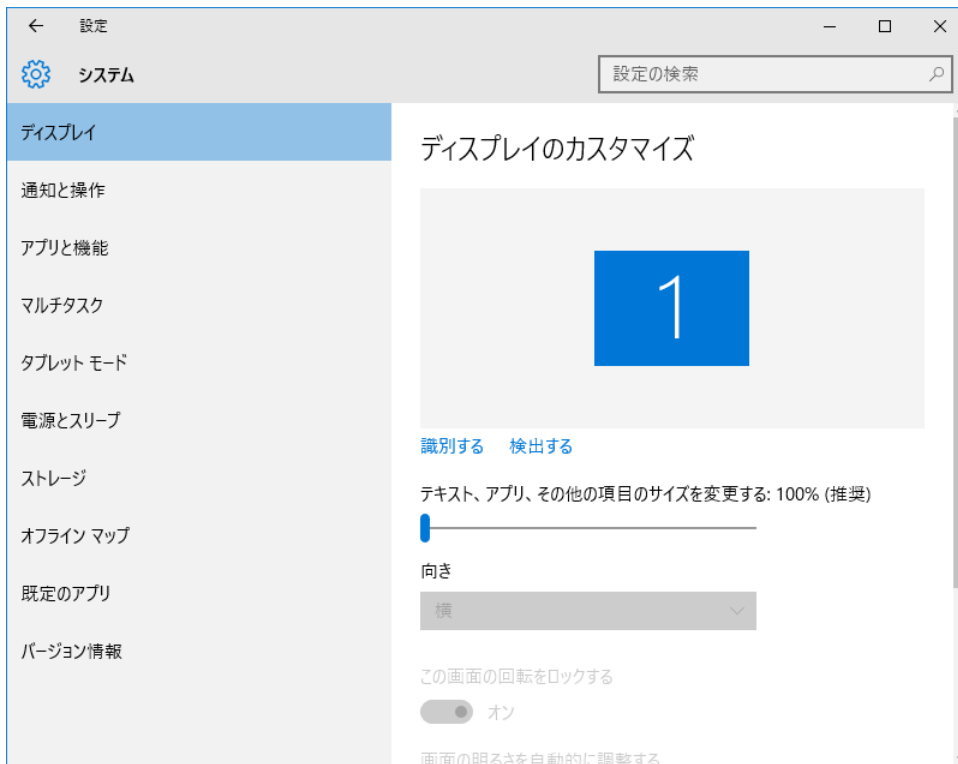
← 設定

システム

設定の検索

ディスプレイ

通知と操作

アプリと機能

マルチタスク

タブレット モード

電源とスリープ

ストレージ

オフライン マップ

既定のアプリ

バージョン情報

ディスプレイのカスタマイズ

1

識別する 検出する

テキスト、アプリ、その他の項目のサイズを変更する: 100% (推奨)

向き

横

この画面の回転をロックする

オン

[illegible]